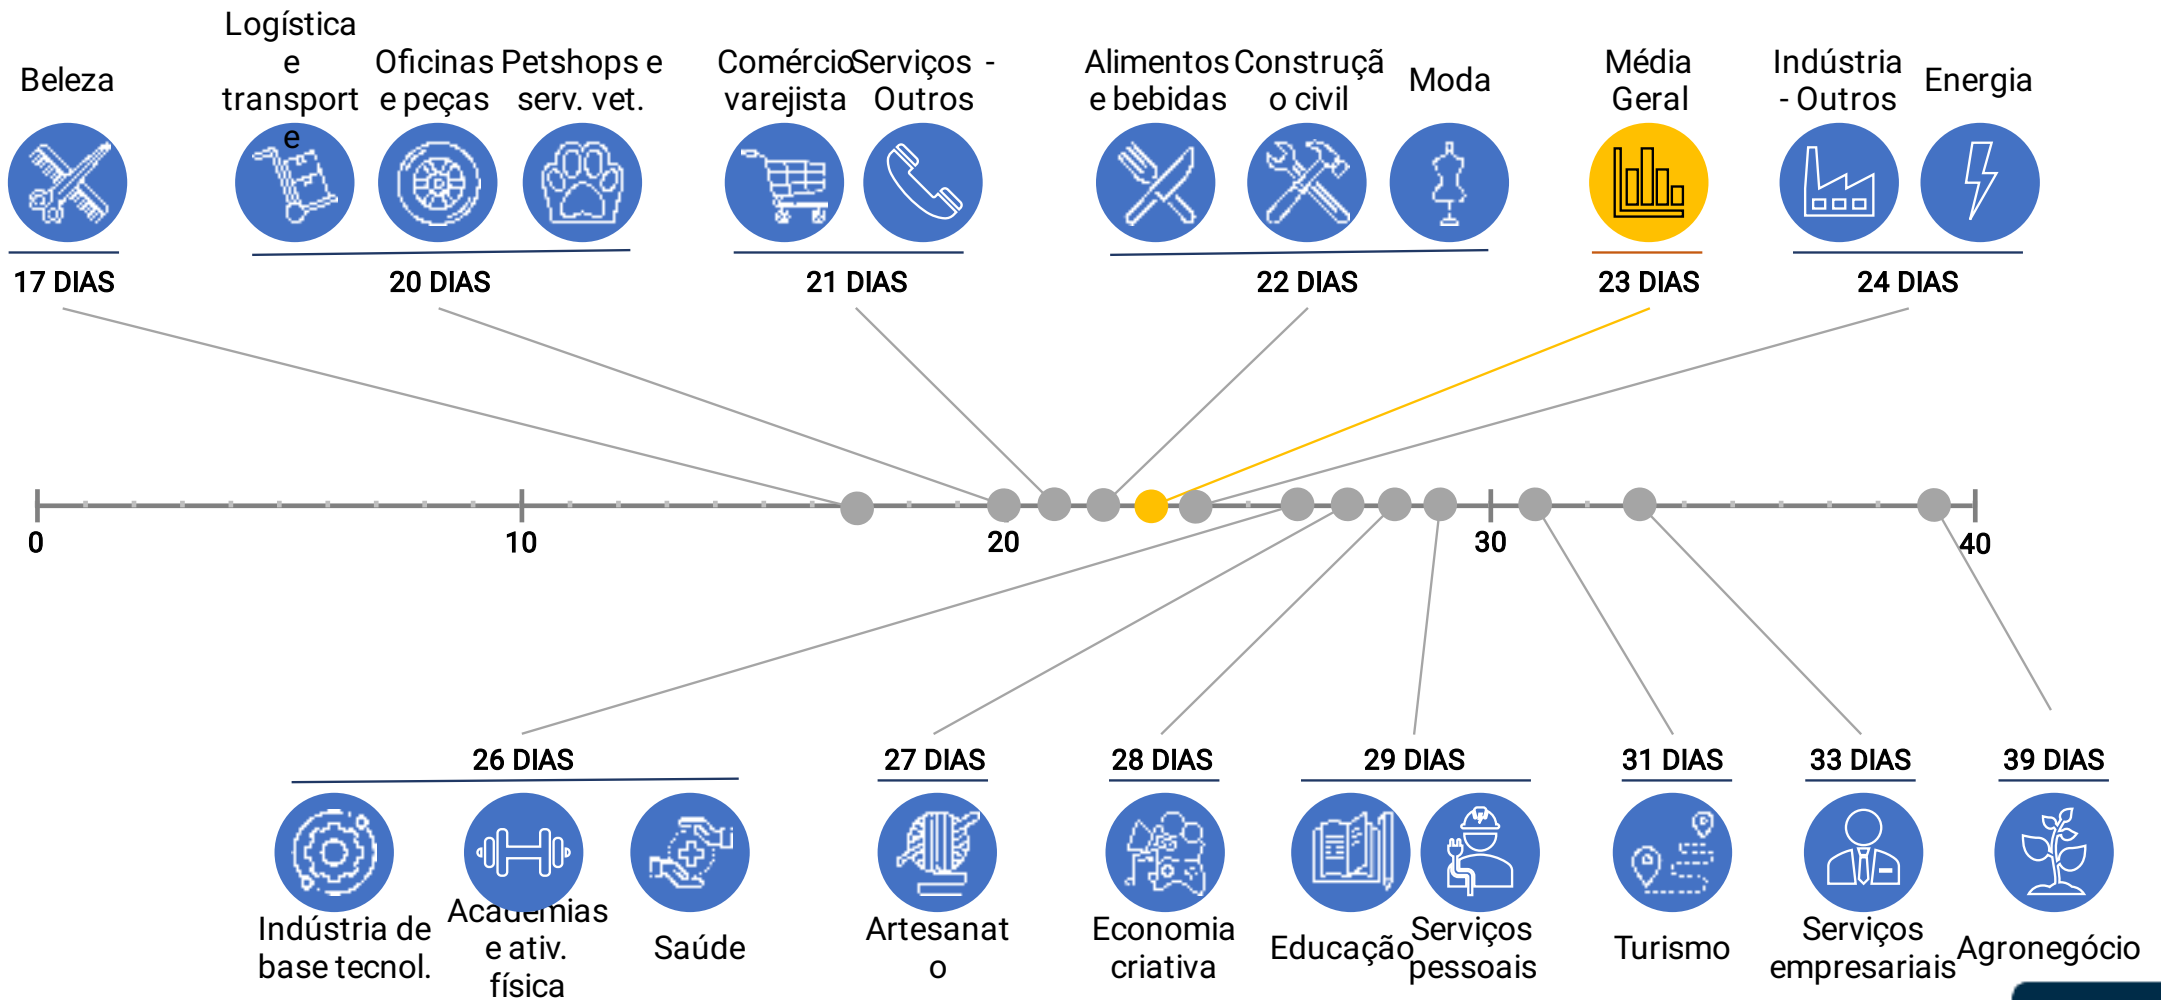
Beleza

Logística e transporte

Oficinas e peças

Petshops e serv. vet.

Comércio varejista

Serviços - Outros

Alimentos e bebidas

Construção civil

Moda

Média Geral

Indústria - Outros

Energia

17 DIAS

20 DIAS

21 DIAS

22 DIAS

23 DIAS

24 DIAS

0

10

20

30

40

26 DIAS

27 DIAS

28 DIAS

29 DIAS

31 DIAS

33 DIAS

39 DIAS

Indústria de base tecnol.

Academias e ativ. física

Saúde

Artesanato

Economia criativa

Educação

Serviços pessoais

Turismo

Serviços empresariais

Agronegócio